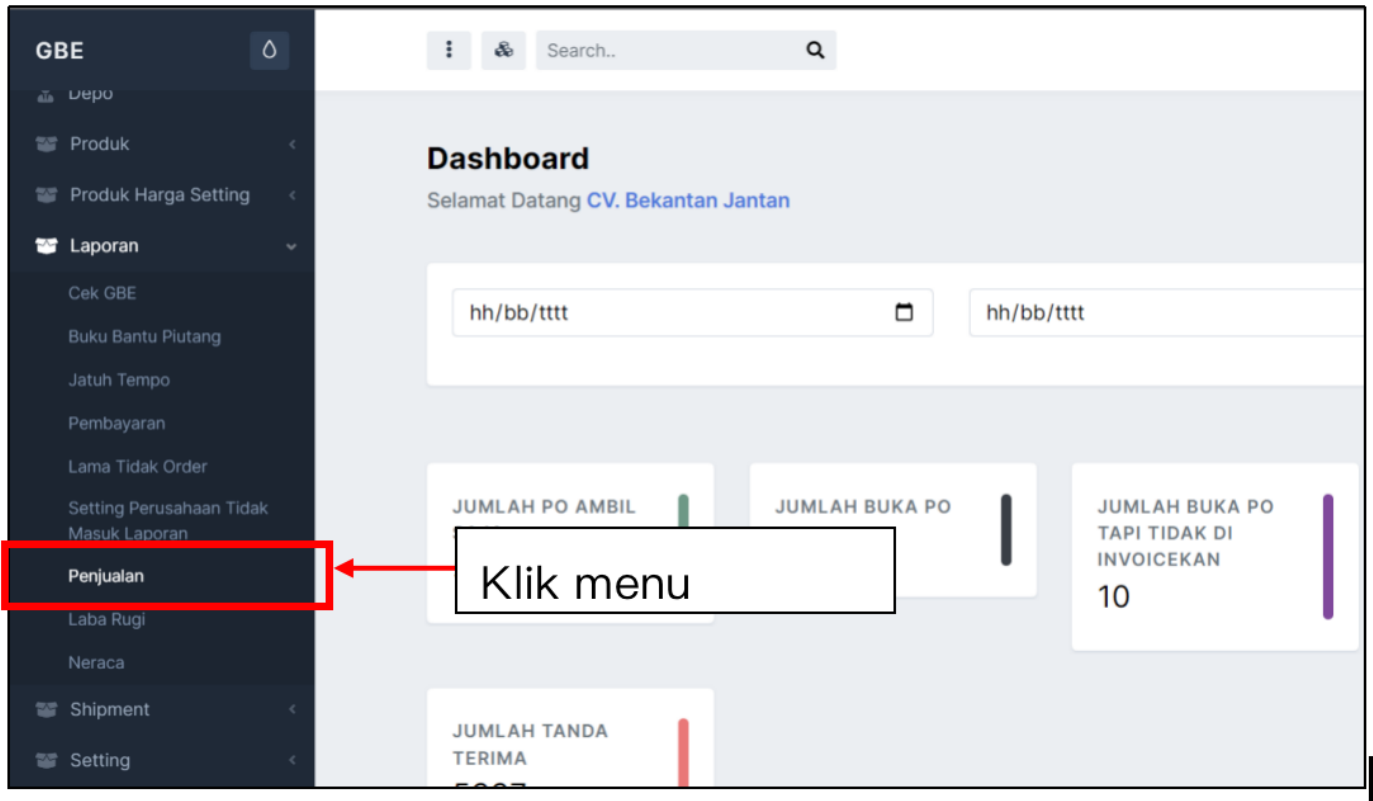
GBE

Depo

Produk

Produk Harga Setting

Laporan

Cek GBE

Buku Bantu Piutang

Jatuh Tempo

Pembayaran

Lama Tidak Order

Setting Perusahaan Tidak Masuk Laporan

Penjualan

Laba Rugi

Neraca

Shipment

Setting

Search..

Dashboard

Selamat Datang CV. Bekantan Jantan

hh/bb/tttt

hh/bb/tttt

JUMLAH PO AMBIL

JUMLAH BUKA PO

JUMLAH BUKA PO TAPI TIDAK DI INVOICEKAN

10

Klik menu

JUMLAH TANDA TERIMA

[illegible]